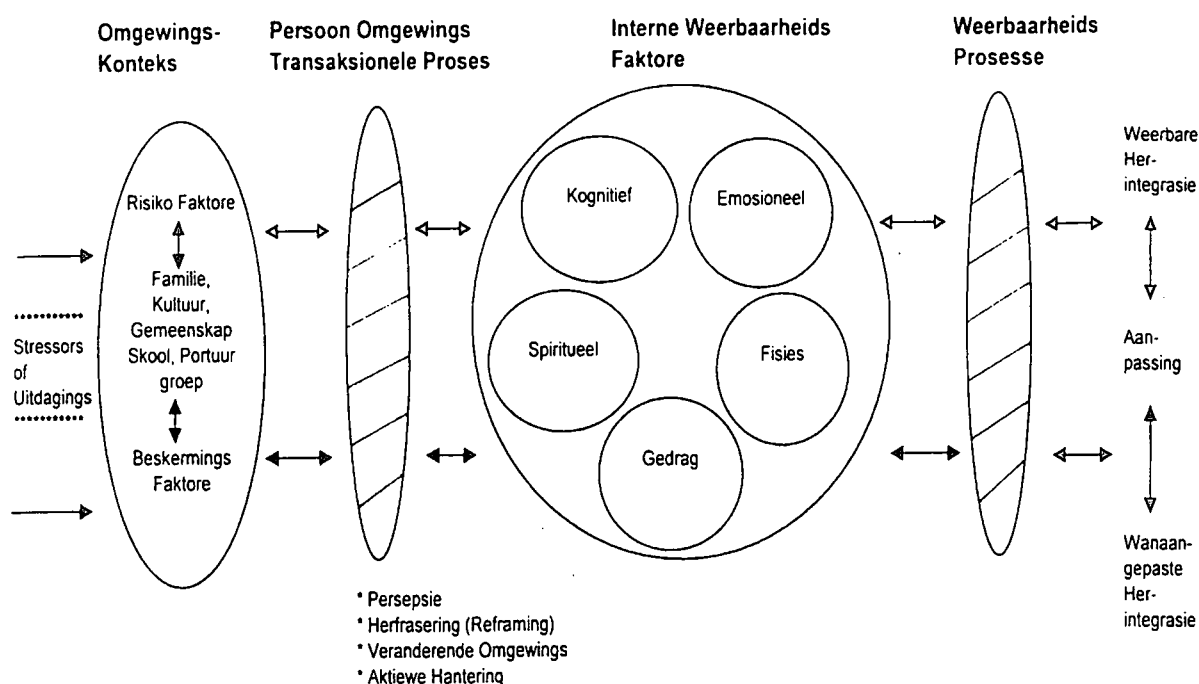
Omgewings-Konteks

Persoon Omgewings Transaksionele Proses

Interne Weerbaarheids Faktore

Weerbaarheids Prosesse

Stressors of Uitdagings

Risiko Faktore

Familie, Kultuur, Gemeenskap Skool, Portuur groep

Beskermings Faktore

Kognitief

Emosioneel

Spiritueel

Fisies

Gedrag

Weerbare Her-integrasie

Aan-passing

Wanaan-gepaste Her-integrasie

• Persepsie
• Herfrasering (Reframing)
• Veranderende Omgewings
• Aktiewe Hantering